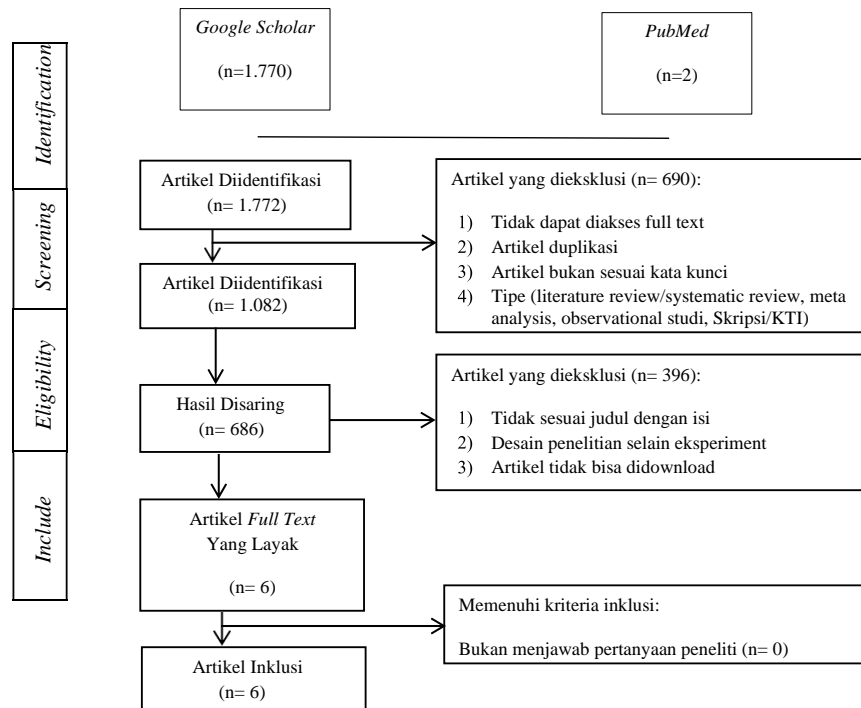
Identification

Screening

Eligibility

Include

Google Scholar
(n=1.770)

PubMed
(n=2)

Artikel Diidentifikasi
(n= 1.772)

Artikel yang dieksklusi (n= 690):
1) Tidak dapat diakses full text
2) Artikel duplikasi
3) Artikel bukan sesuai kata kunci
4) Tipe (literature review/systematic review, meta analysis, observational studi, Skripsi/KTI)

Artikel Diidentifikasi
(n= 1.082)

Hasil Disaring
(n= 686)

Artikel yang dieksklusi (n= 396):
1) Tidak sesuai judul dengan isi
2) Desain penelitian selain eksperiment
3) Artikel tidak bisa didownload

Artikel Full Text
Yang Layak
(n= 6)

Memenuhi kriteria inklusi:
Bukan menjawab pertanyaan peneliti (n= 0)

Artikel Inklusi
(n= 6)